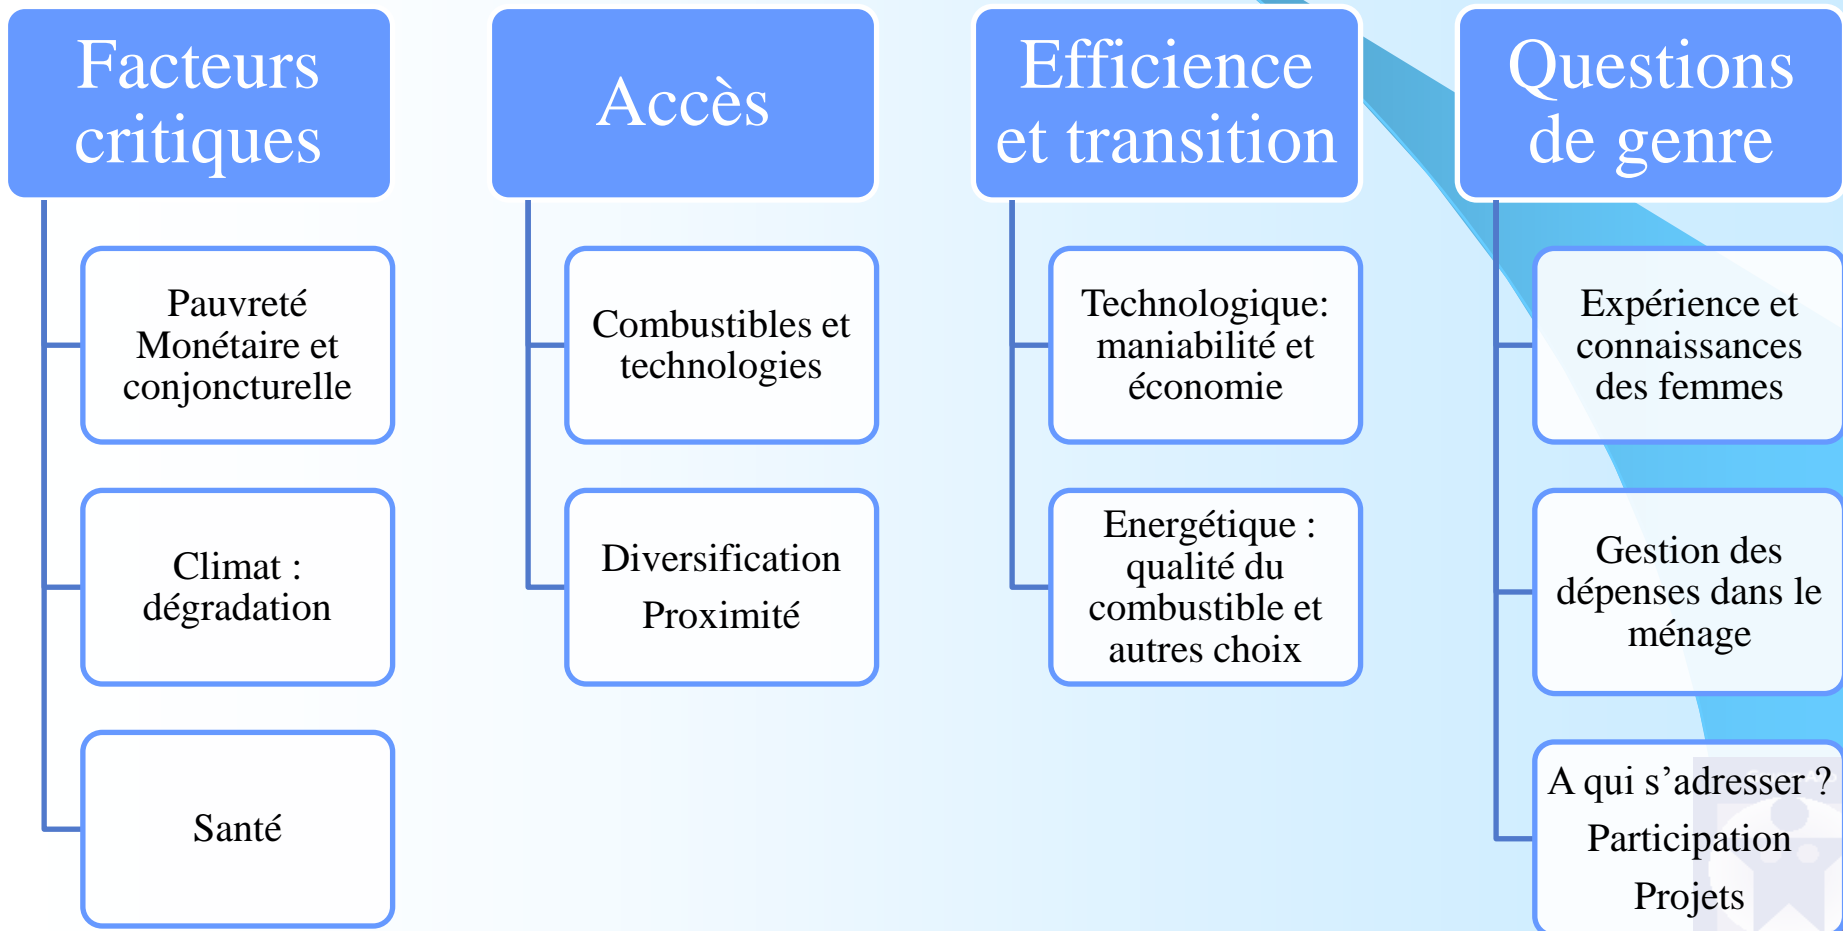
Facteurs critiques

Pauvreté Monétaire et conjoncturelle

Climat : dégradation

Santé

Accès

Combustibles et technologies

Diversification

Proximité

Efficience et transition

Technologique: maniabilité et économie

Energétique : qualité du combustible et autres choix

Questions de genre

Expérience et connaissances des femmes

Gestion des dépenses dans le ménage

A qui s'adresser ?

Participation

Projets